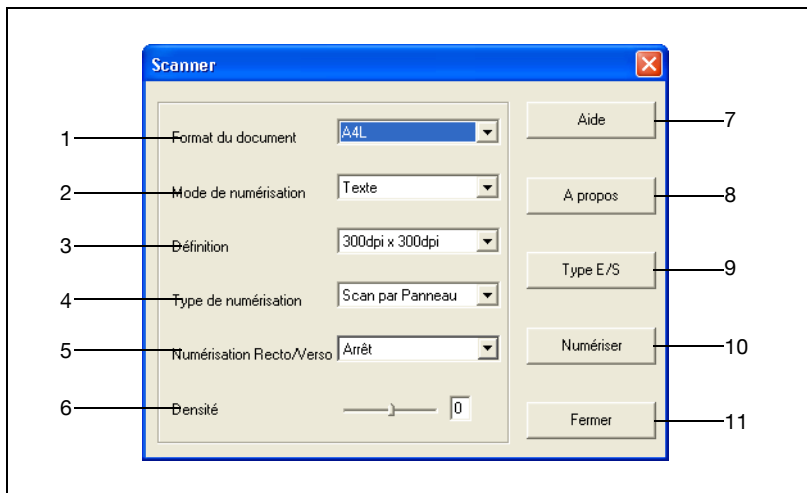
Scanner

1 Format du document A4L

2 Mode de numérisation Texte

3 Définition 300dpi x 300dpi

4 Type de numérisation Scan par Panneau

5 Numérisation Recto/Verso Arrêt

6 Densité 0

Aide 7

A propos 8

Type E/S 9

Numériser 10

Fermer 11